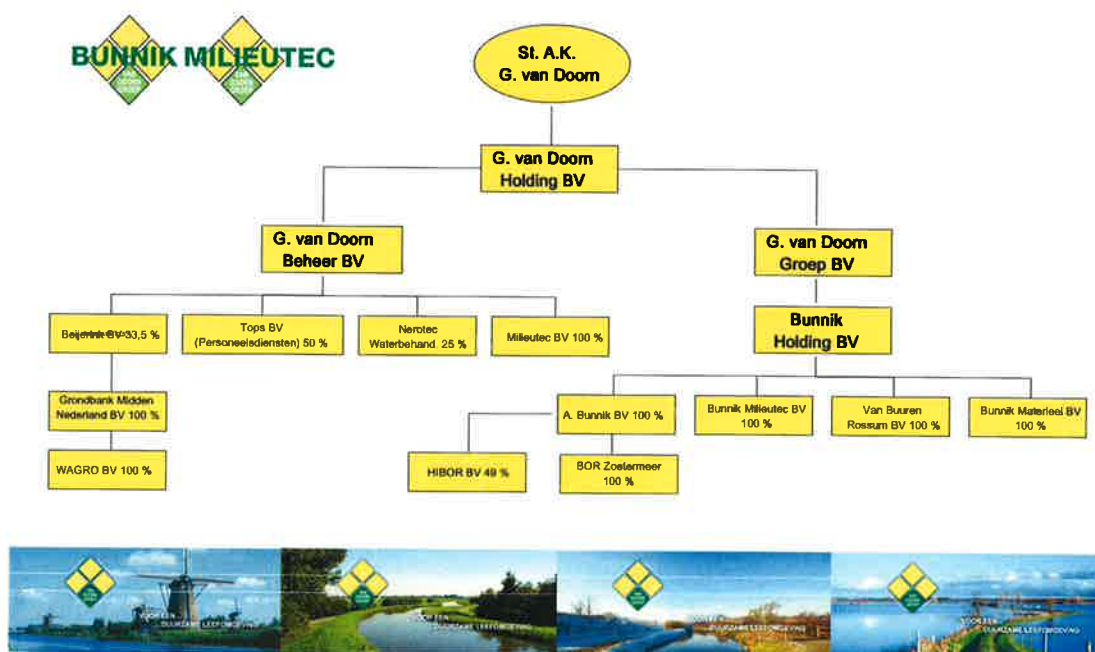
BUNNIK MILIEUTEC

St. A.K.
G. van Doorn

G. van Doorn
Holding BV

G. van Doorn
Beheer BV

G. van Doorn
Groep BV

Beijerink BV 33,5 %

Tops BV
(Personeelsdiensten) 50 %

Nerotec
Waterbehand. 25 %

Milieutec BV 100 %

Grondbank Midden
Nederland BV 100 %

WAGRO BV 100 %

Bunnik
Holding BV

A. Bunnik BV 100 %

Bunnik Milieutec BV
100 %

Van Buuren
Rossum BV 100 %

Bunnik Materieel BV
100 %

HIBOR BV 49 %

BOR Zoetermeer
100 %

VOOR EEN DUURZAME LEEFOMGEVING

VOOR EEN DUURZAME LEEFOMGEVING

VOOR EEN DUURZAME LEEFOMGEVING

VOOR EEN DUURZAME LEEFOMGEVING